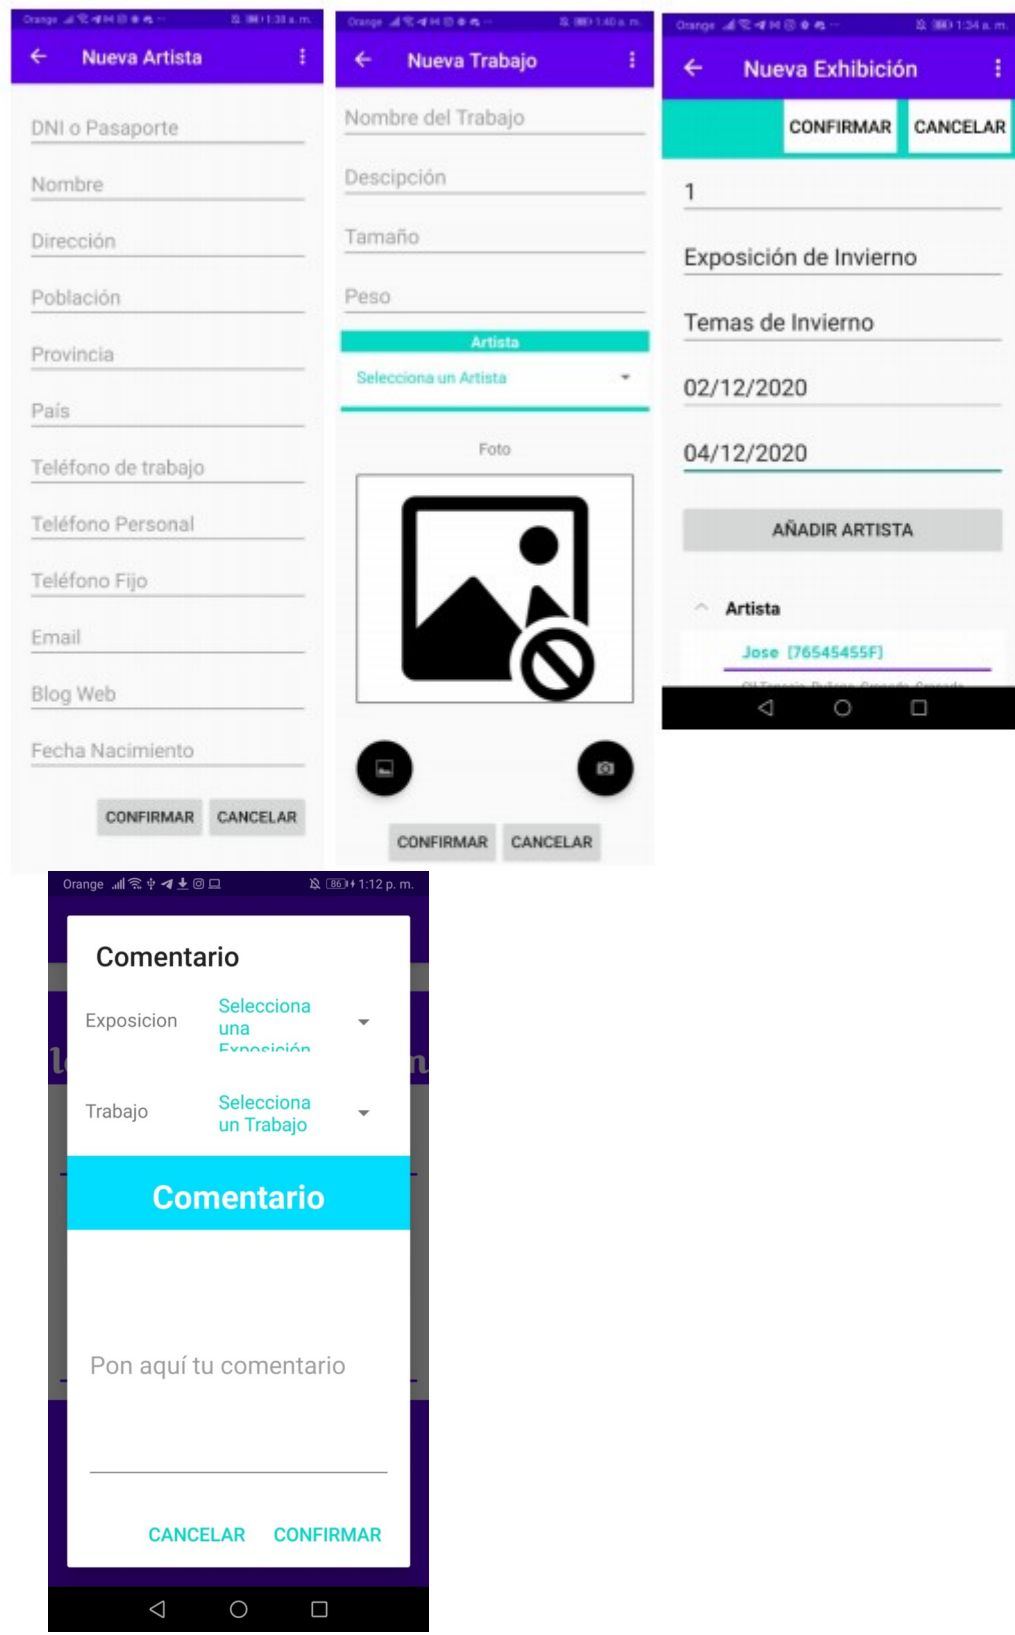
Orange 1:38 a. m.

Nueva Artista

DNI o Pasaporte

Nombre

Dirección

Población

Provincia

País

Teléfono de trabajo

Teléfono Personal

Teléfono Fijo

Email

Blog Web

Fecha Nacimiento

CONFIRMAR CANCELAR

Orange 1:40 a. m.

Nueva Trabajo

Nombre del Trabajo

Descipción

Tamaño

Peso

Artista

Selecciona un Artista

Foto

CONFIRMAR CANCELAR

Orange 1:34 a. m.

Nueva Exhibición

CONFIRMAR CANCELAR

1

Exposición de Invierno

Temas de Invierno

02/12/2020

04/12/2020

AÑADIR ARTISTA

Artista

Jose [76545455F]

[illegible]

Orange 1:12 p. m.

Comentario

Exposicion Selecciona una Exposición

Trabajo Selecciona un Trabajo

Comentario

Pon aquí tu comentario

CANCELAR CONFIRMAR